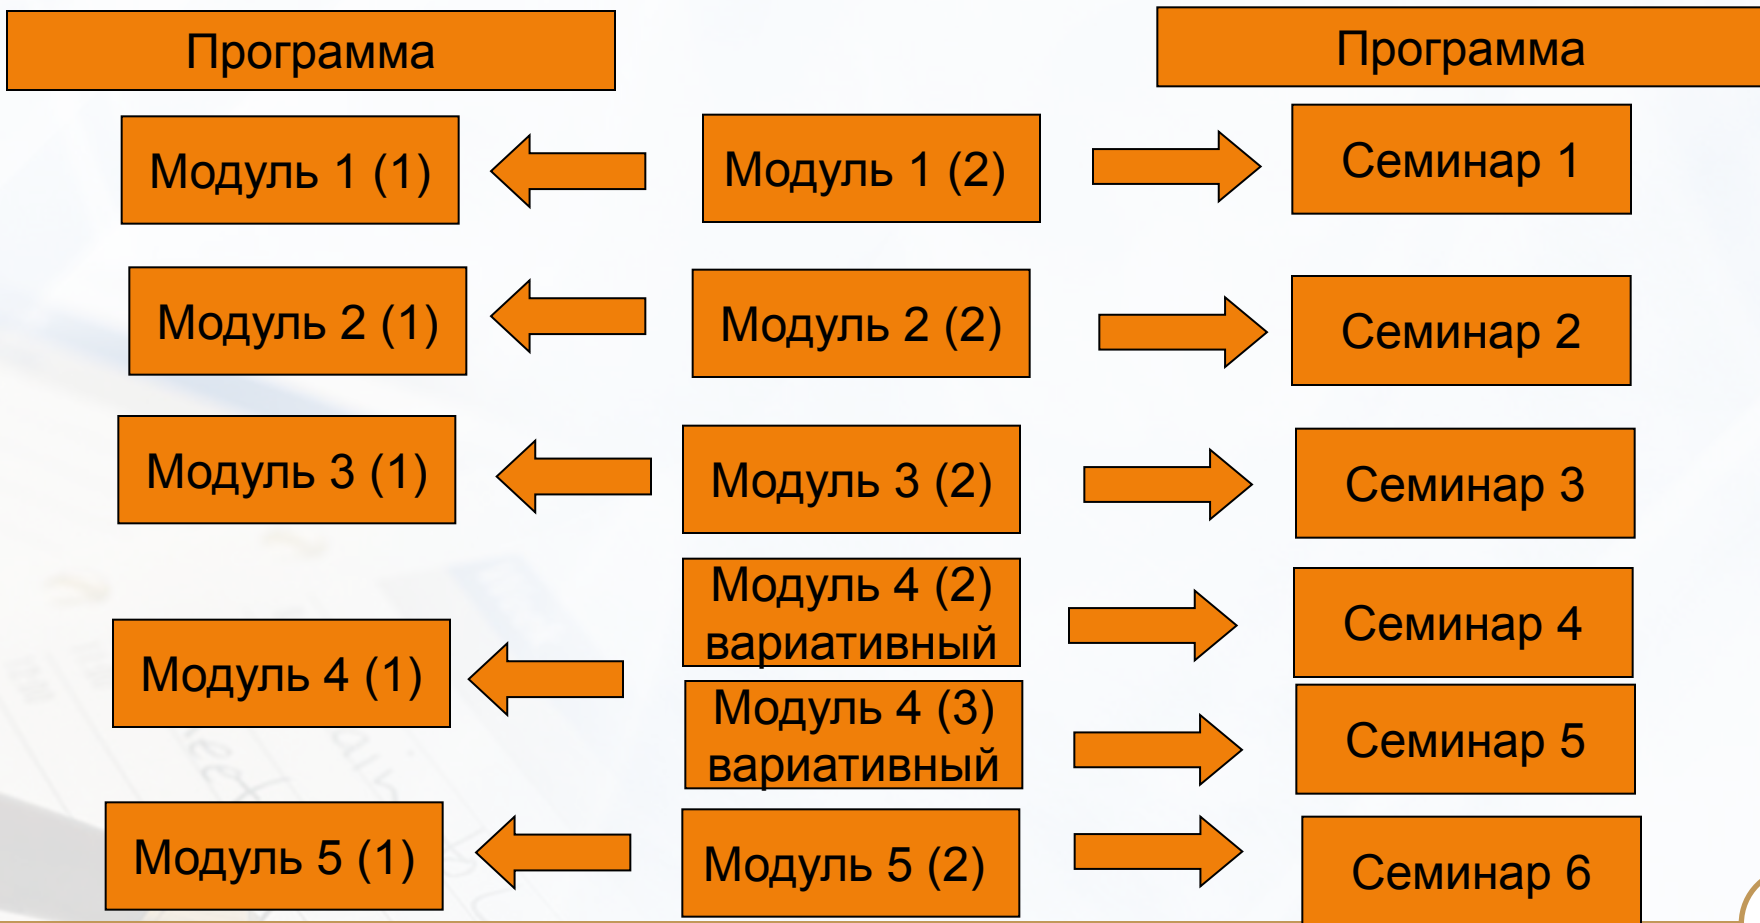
Программа

Программа

Модуль 1 (1)

Модуль 1 (2)

Семинар 1

Модуль 2 (1)

Модуль 2 (2)

Семинар 2

Модуль 3 (1)

Модуль 3 (2)

Семинар 3

Модуль 4 (2) вариативный

Семинар 4

Модуль 4 (1)

Модуль 4 (3) вариативный

Семинар 5

Модуль 5 (1)

Модуль 5 (2)

Семинар 6